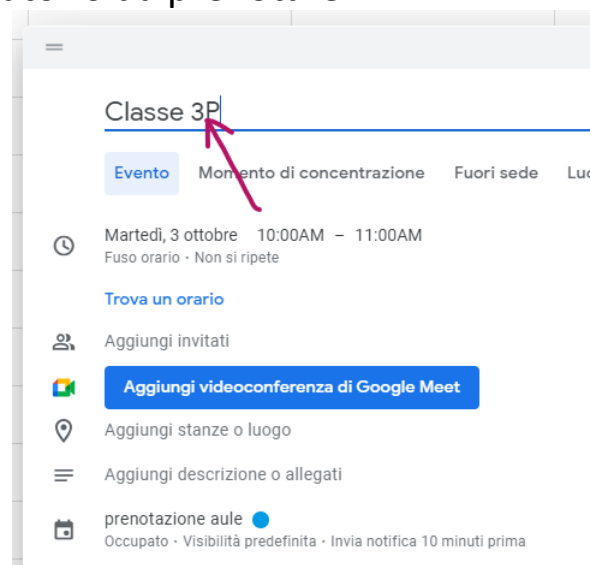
Classe 3P

Evento Momento di concentrazione Fuori sede Lu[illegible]

Martedì, 3 ottobre 10:00AM – 11:00AM
Fuso orario · Non si ripete

Trova un orario

Aggiungi invitati

Aggiungi videoconferenza di Google Meet

Aggiungi stanze o luogo

Aggiungi descrizione o allegati

prenotazione aule
Occupato · Visibilità predefinita · Invia notifica 10 minuti prima